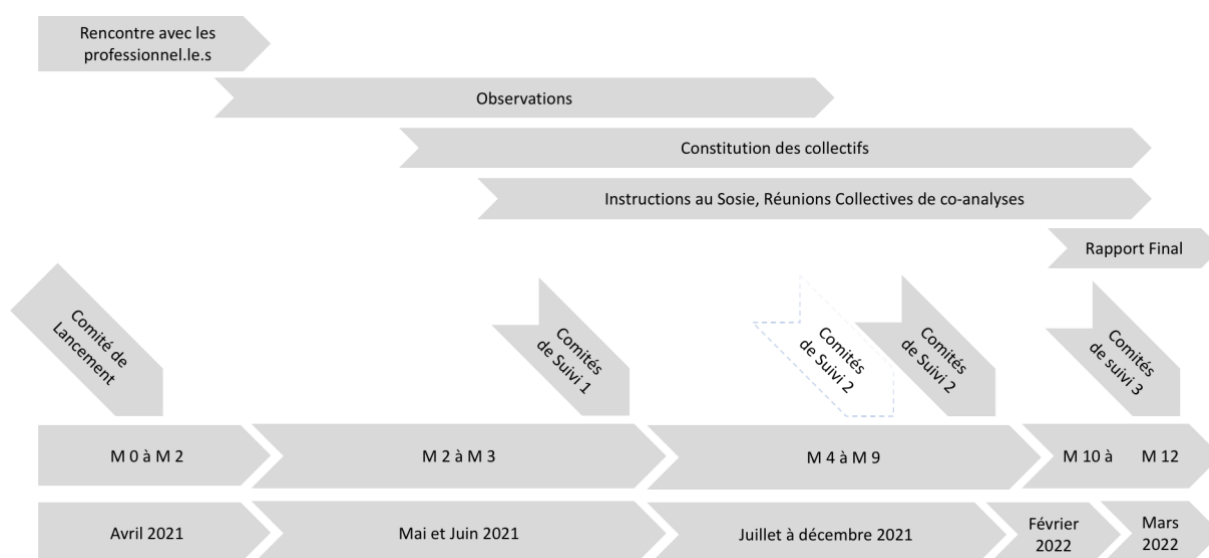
Rencontre avec les professionnel.le.s

Observations

Constitution des collectifs

Instructions au Sosie, Réunions Collectives de co-analyses

Rapport Final

Comité de Lancement

Comités de Suivi 1

Comités de Suivi 2

Comités de Suivi 2

Comités de suivi 3

M 0 à M 2

M 2 à M 3

M 4 à M 9

M 10 à M 12

Avril 2021

Mai et Juin 2021

Juillet à décembre 2021

Février 2022

Mars 2022